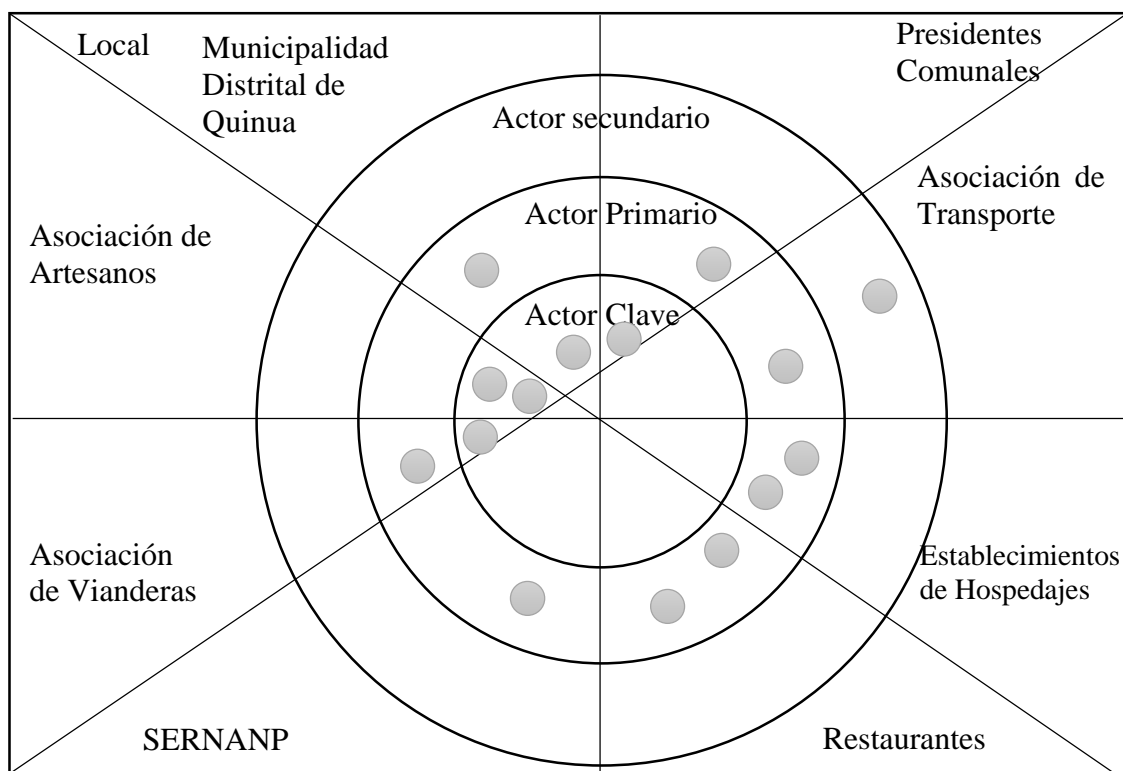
Local

Municipalidad Distrital de Quinua

Presidentes Comunales

Actor secundario

Asociación de Transporte

Actor Primario

Asociación de Artesanos

Actor Clave

Asociación de Vianderas

Establecimientos de Hospedajes

SERNANP

Restaurantes